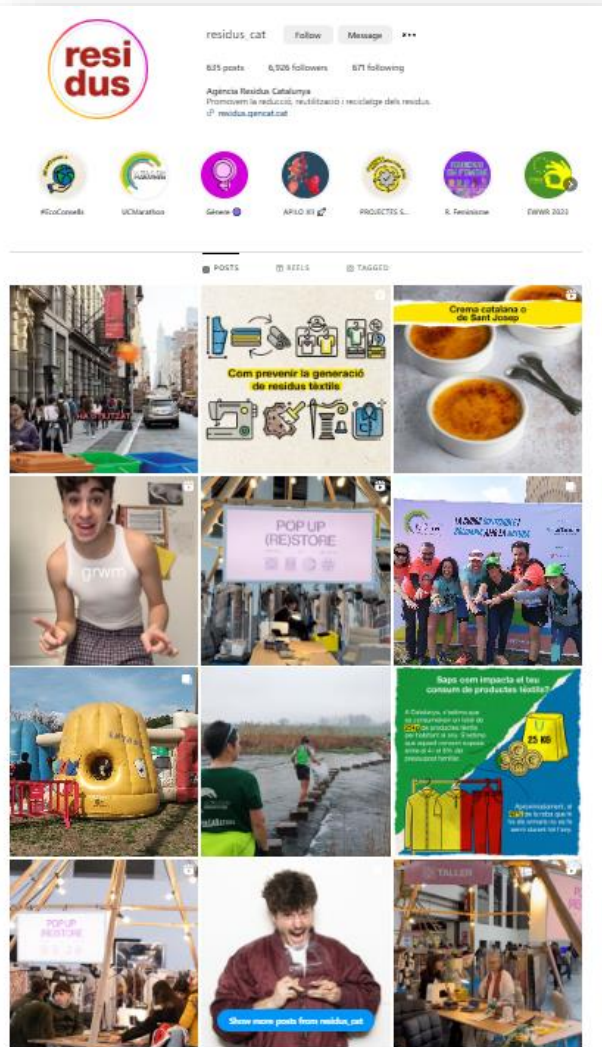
residus

residus_cat Follow Message •••

635 posts 6,926 followers 671 following

Agència Residus Catalunya
Promovem la reducció, reutilització i reciclatge dels residus.
residus.gencat.cat

#EcoConsells UCMarathon Gènere APILO 93 PROJECTES S... R. Feminisme EWWR 2023

POSTS REELS TAGGED

HA SITUITZAT

Com prevenir la generació de residus tèxtils

Crema catalana o de Sant Josep

grwm

POP UP (RE)STORE

Saps com impacta el teu consum de productes tèxtils?

25 KG

POP UP RESTORE

Show more posts from residus_cat

TALLER